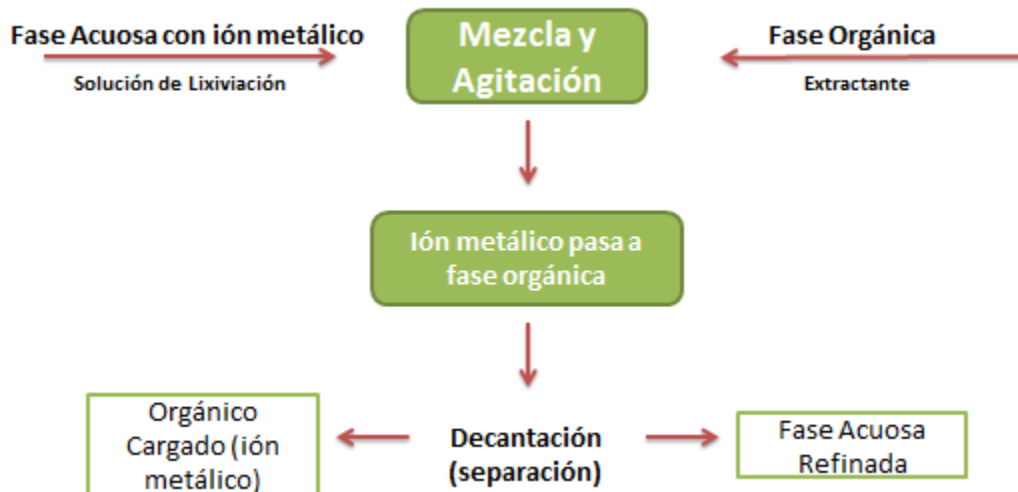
Fase Acuosa con ión metálico

Solución de Lixiviación

Mezcla y Agitación

Fase Orgánica

Extractante

Ión metálico pasa a fase orgánica

Orgánico Cargado (ión metálico)

Decantación (separación)

Fase Acuosa Refinada